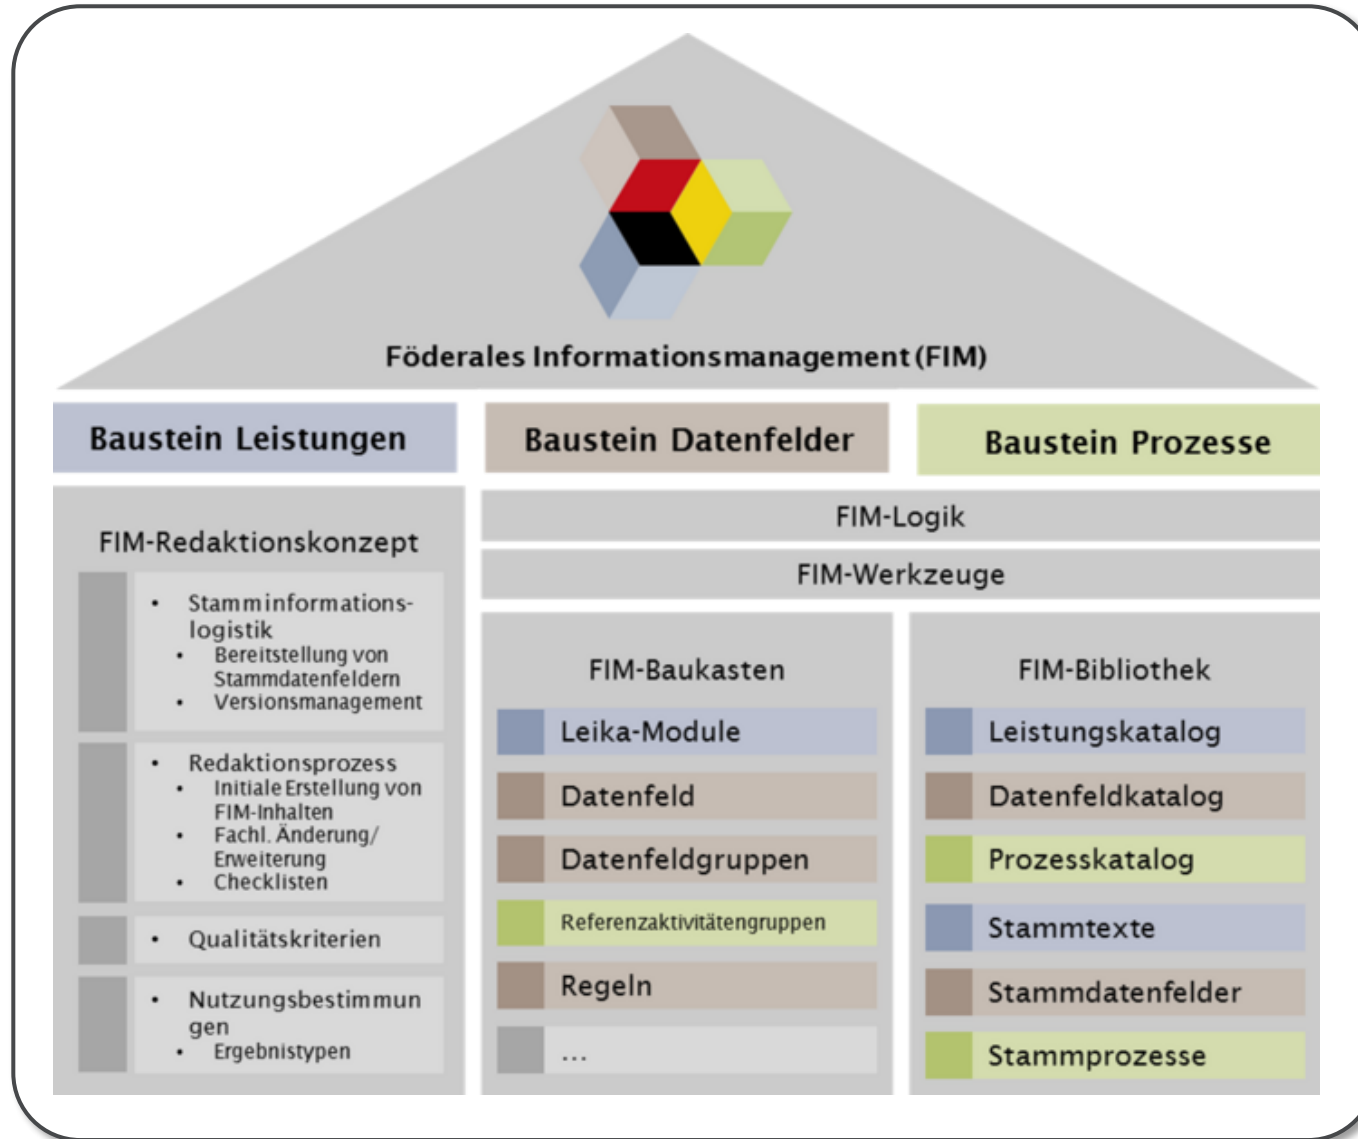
Föderales Informationsmanagement (FIM)

Baustein Leistungen

Baustein Datenfelder

Baustein Prozesse

FIM-Redaktionskonzept

- Stamminformations-logistik
  - Bereitstellung von Stammdatenfeldern
  - Versionsmanagement

- Redaktionsprozess
  - Initiale Erstellung von FIM-Inhalten
  - Fachl. Änderung/ Erweiterung
  - Checklisten

- Qualitätskriterien

- Nutzungsbestimmun gen
  - Ergebnistypen

FIM-Logik

FIM-Werkzeuge

FIM-Baukasten

Leika-Module

Datenfeld

Datenfeldgruppen

Referenzaktivitätengruppen

Regeln

...

FIM-Bibliothek

Leistungskatalog

Datenfeldkatalog

Prozesskatalog

Stammtexte

Stammdatenfelder

Stammprozesse